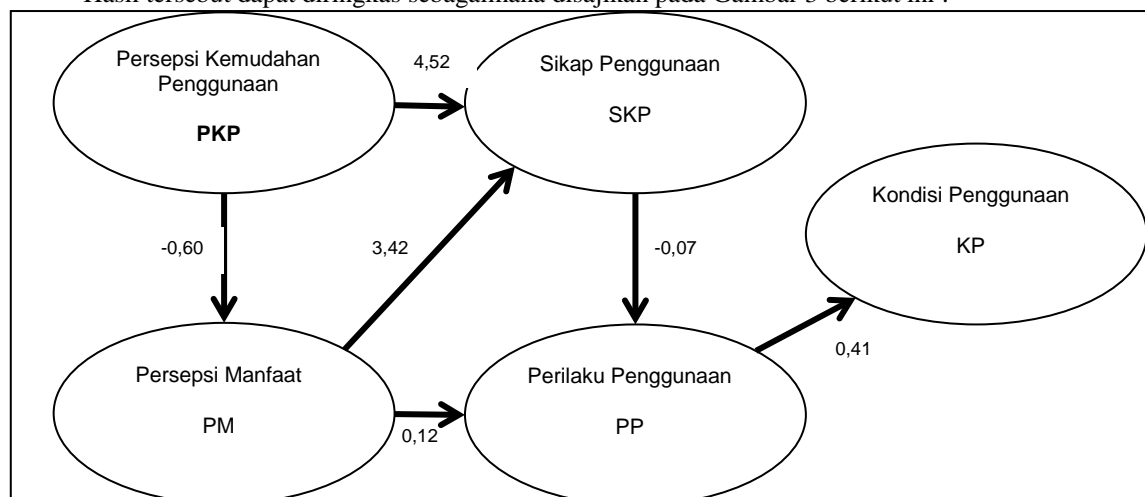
Hasil tersebut dapat diringkas sebagaimana disajikan pada Gambar 3 berikut ini :

Persepsi Kemudahan Penggunaan

**PKP**

4,52

Sikap Penggunaan

SKP

-0,60

3,42

-0,07

Kondisi Penggunaan

KP

0,41

Persepsi Manfaat

PM

0,12

Perilaku Penggunaan

PP